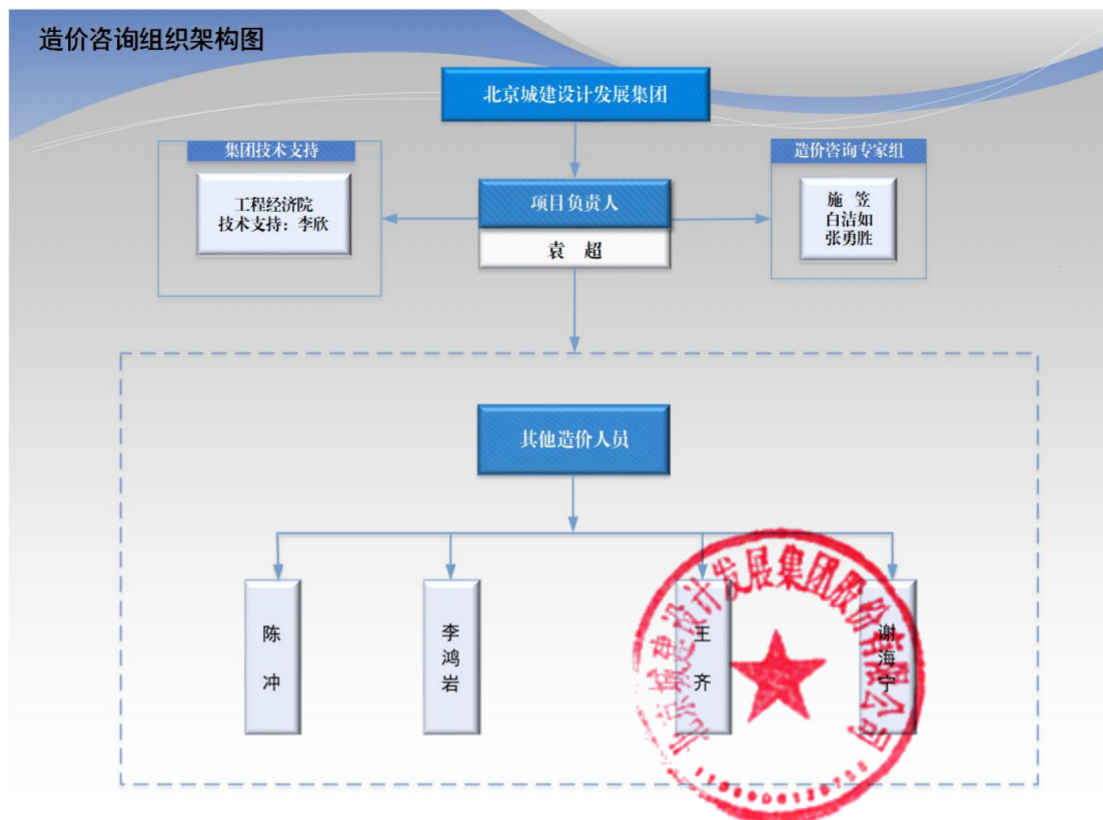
造价咨询组织架构图

北京城建设计发展集团

集团技术支持

工程经济院
技术支持：李欣

项目负责人

袁 超

造价咨询专家组

施 笠
白洁如
张勇胜

其他造价人员

陈
冲

李
鸿
岩

王
齐

谢
海
宁

北京城建设计发展集团股份有限公司

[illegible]